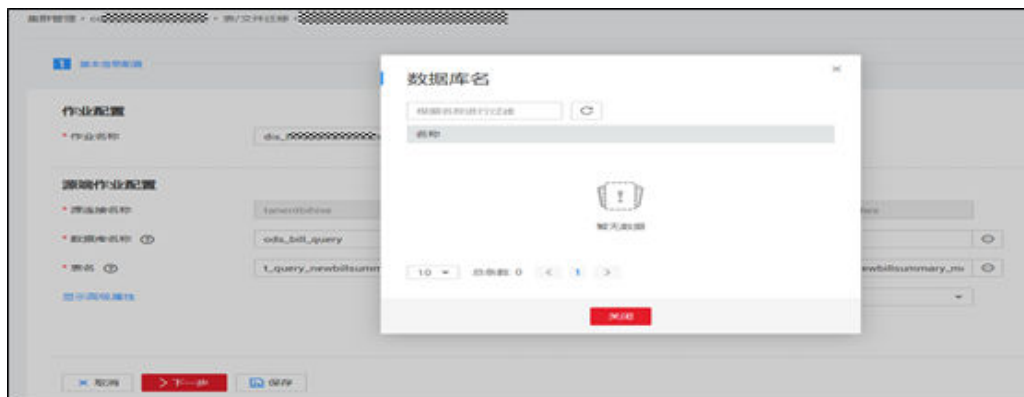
集群管理 › cdm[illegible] › 表/文件迁移 › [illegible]

1 基本信息配置

作业配置

* 作业名称 dis_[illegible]

源端作业配置

* 源连接名称 tanentdshive

* 数据库名称 ⓘ ods_bill_query

* 表名 ⓘ t_query_newbillsummary_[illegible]

显示高级属性

数据库名

×

根据名称进行过滤

名称

暂无数据

10 ▾ 总条数: 0 < 1 >

关闭

× 取消 > 下一步 保存

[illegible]

newbillsummary_mi